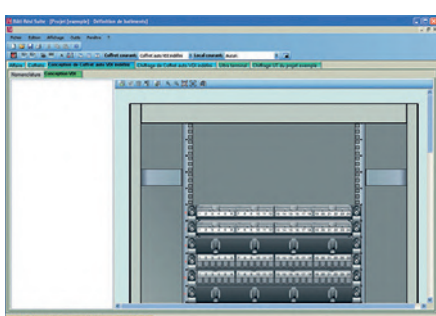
R&G Rack Suite - [Projet [exemple] - Définition de bâtiments]

Fichier Edition Affichage Outils Fenêtre ?

Coffret courant : Coffret auto VDI modifier Local courant : Accueil

Affaire Coffrets Conception de Coffret auto VDI modifier Chiffrage du Coffret auto VDI modifier Ultra terminal Chiffrage GT du projet exemple

Nomenclature Conception VDI